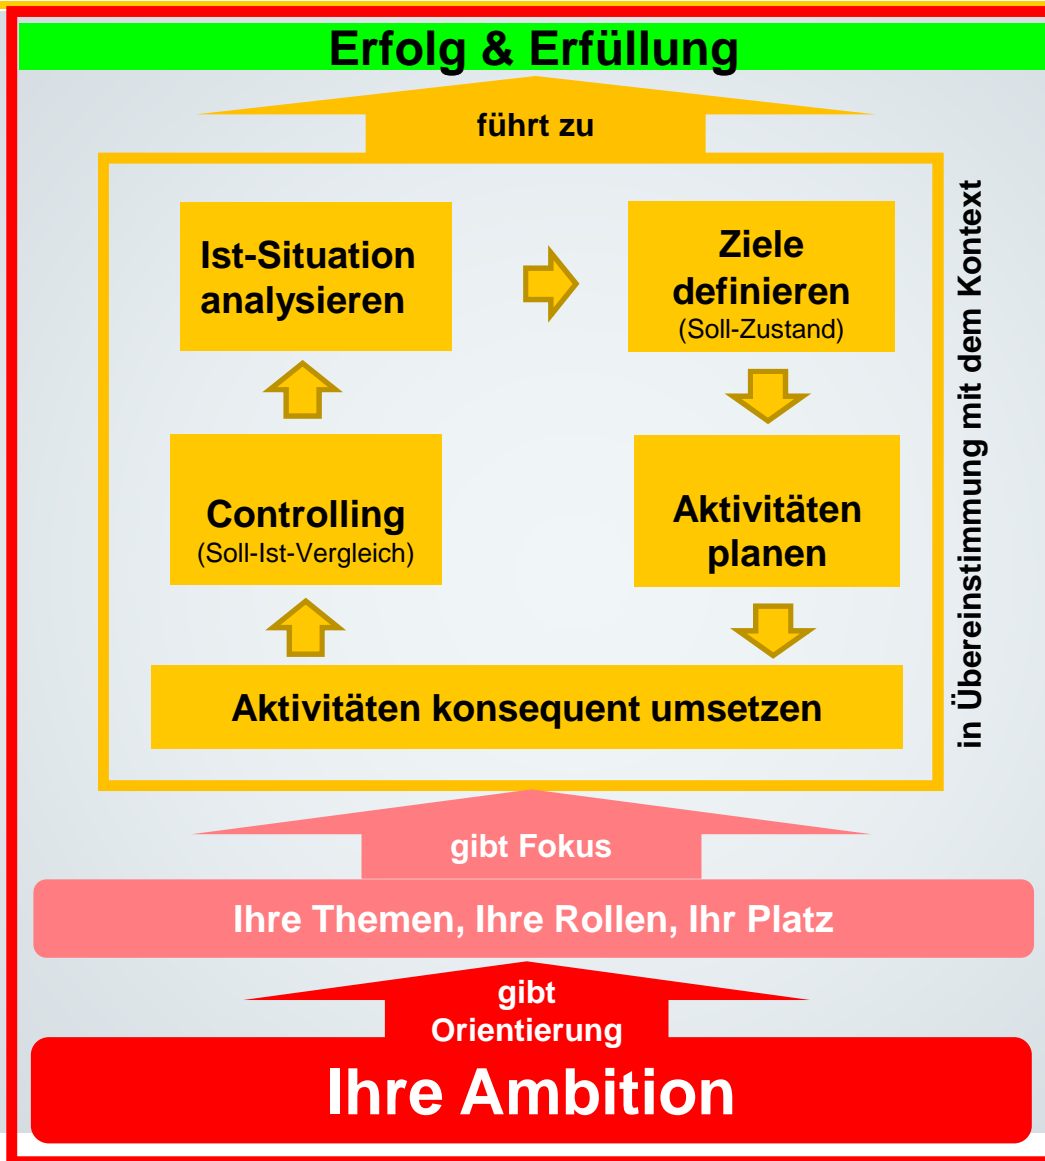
Erfolg & Erfüllung

führt zu

Ist-Situation analysieren

Ziele definieren
(Soll-Zustand)

Controlling
(Soll-Ist-Vergleich)

Aktivitäten planen

Aktivitäten konsequent umsetzen

in Übereinstimmung mit dem Kontext

gibt Fokus

Ihre Themen, Ihre Rollen, Ihr Platz

gibt Orientierung

Ihre Ambition